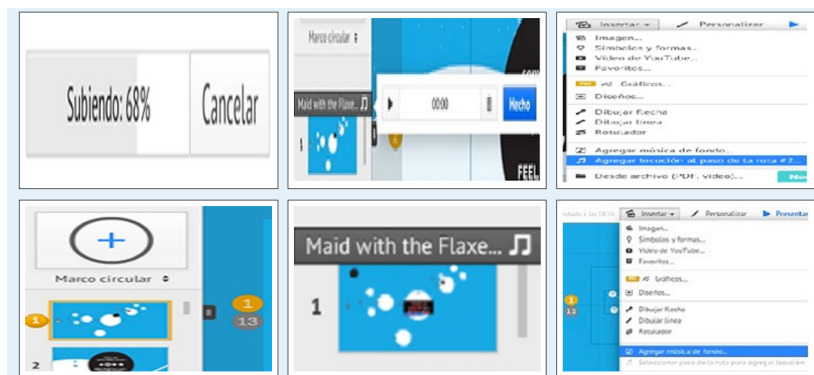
Subiendo: 68%

Cancelar

Marco circular

Maid with the Flaxe... ♫

00:00

Hecho

1

FEEL

Insertar ▾

Personalizar

Imagen...

Símbolos y formas...

Video de YouTube...

Favoritos...

Gráficos...

Diseños...

Dibujar flecha

Dibujar línea

Resaltador

Agregar música de fondo...

Agregar locución: al paso de la ruta #2...

Desde archivo (PDF, video)...

+

Marco circular

1

13

1

2

Maid with the Flaxe... ♫

1

Insertar ▾

Personalizar

Presentar

Imagen...

Símbolos y formas...

Video de YouTube...

Favoritos...

Gráficos...

Diseños...

Dibujar flecha

Dibujar línea

Resaltador

Agregar música de fondo...

Seleccionar paso de la ruta para agregar locución

1

11